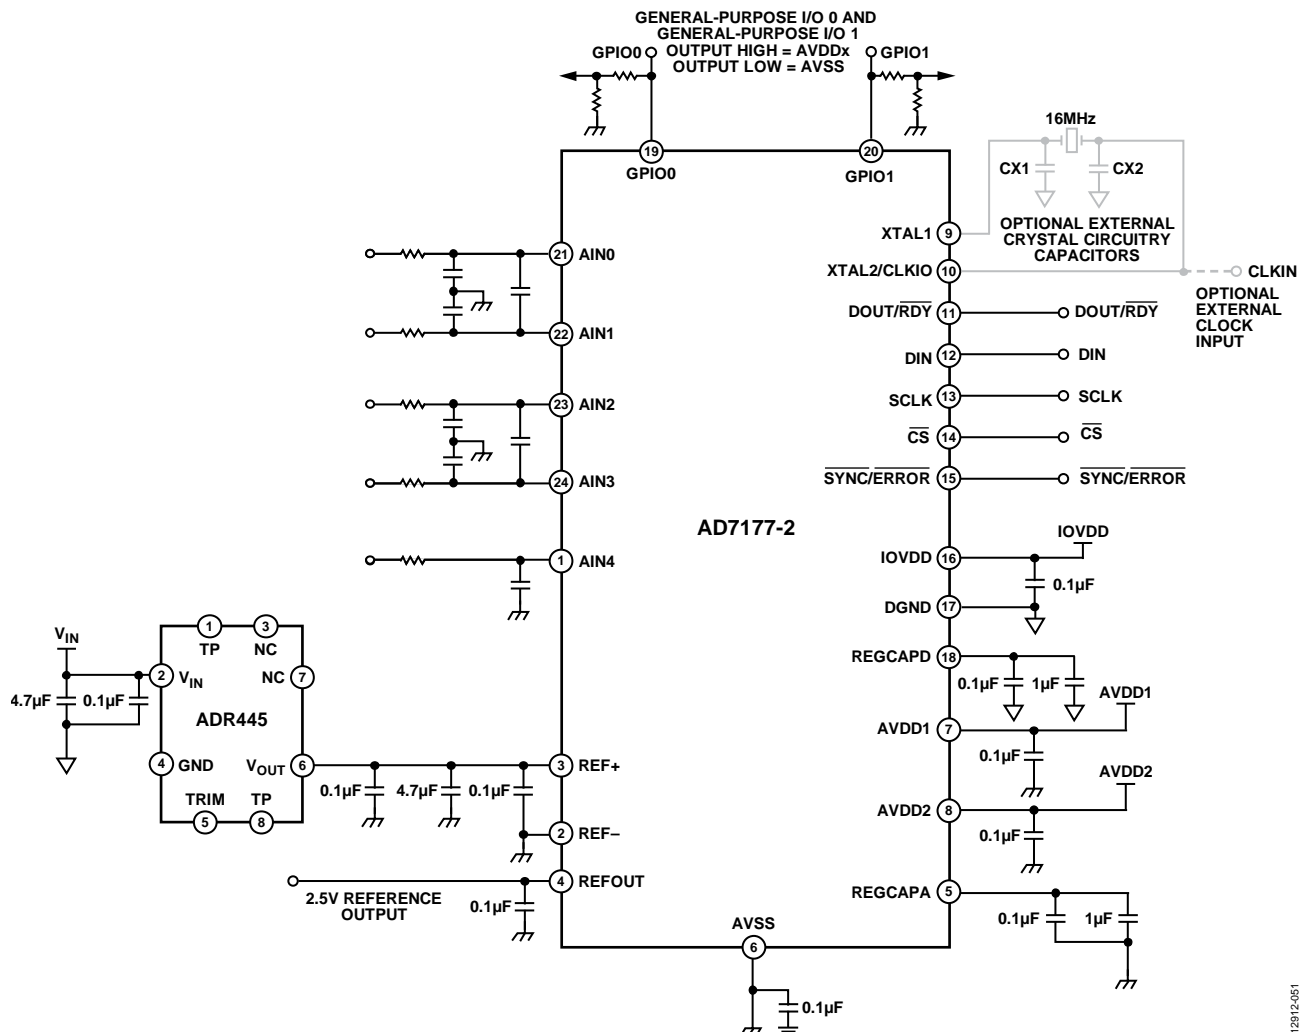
GENERAL-PURPOSE I/O 0 AND GENERAL-PURPOSE I/O 1 OUTPUT HIGH = AVDDx OUTPUT LOW = AVSS

GPIO0 GPIO1

19 GPIO0

20 GPIO1

16MHz

CX1 CX2

OPTIONAL EXTERNAL CRYSTAL CIRCUITRY CAPACITORS

XTAL1 9

XTAL2/CLKIO 10

CLKIN

OPTIONAL EXTERNAL CLOCK INPUT

DOUT/$\overline{RDY}$ 11 DOUT/$\overline{RDY}$

DIN 12 DIN

SCLK 13 SCLK

$\overline{CS}$ 14 $\overline{CS}$

$\overline{SYNC}$/$\overline{ERROR}$ 15 $\overline{SYNC}$/$\overline{ERROR}$

21 AIN0

22 AIN1

23 AIN2

24 AIN3

1 AIN4

AD7177-2

IOVDD 16 IOVDD

0.1µF

DGND 17

REGCAPD 18

0.1µF 1µF AVDD1

AVDD1 7

0.1µF

AVDD2

AVDD2 8

0.1µF

REGCAPA 5

0.1µF 1µF

$V_{IN}$

1 TP 3 NC

2 $V_{IN}$ NC 7

4.7µF 0.1µF

ADR445

4 GND $V_{OUT}$ 6

TRIM TP

5 8

0.1µF 4.7µF 0.1µF

3 REF+

2 REF–

4 REFOUT

2.5V REFERENCE OUTPUT

0.1µF

AVSS

6

0.1µF

12912-051